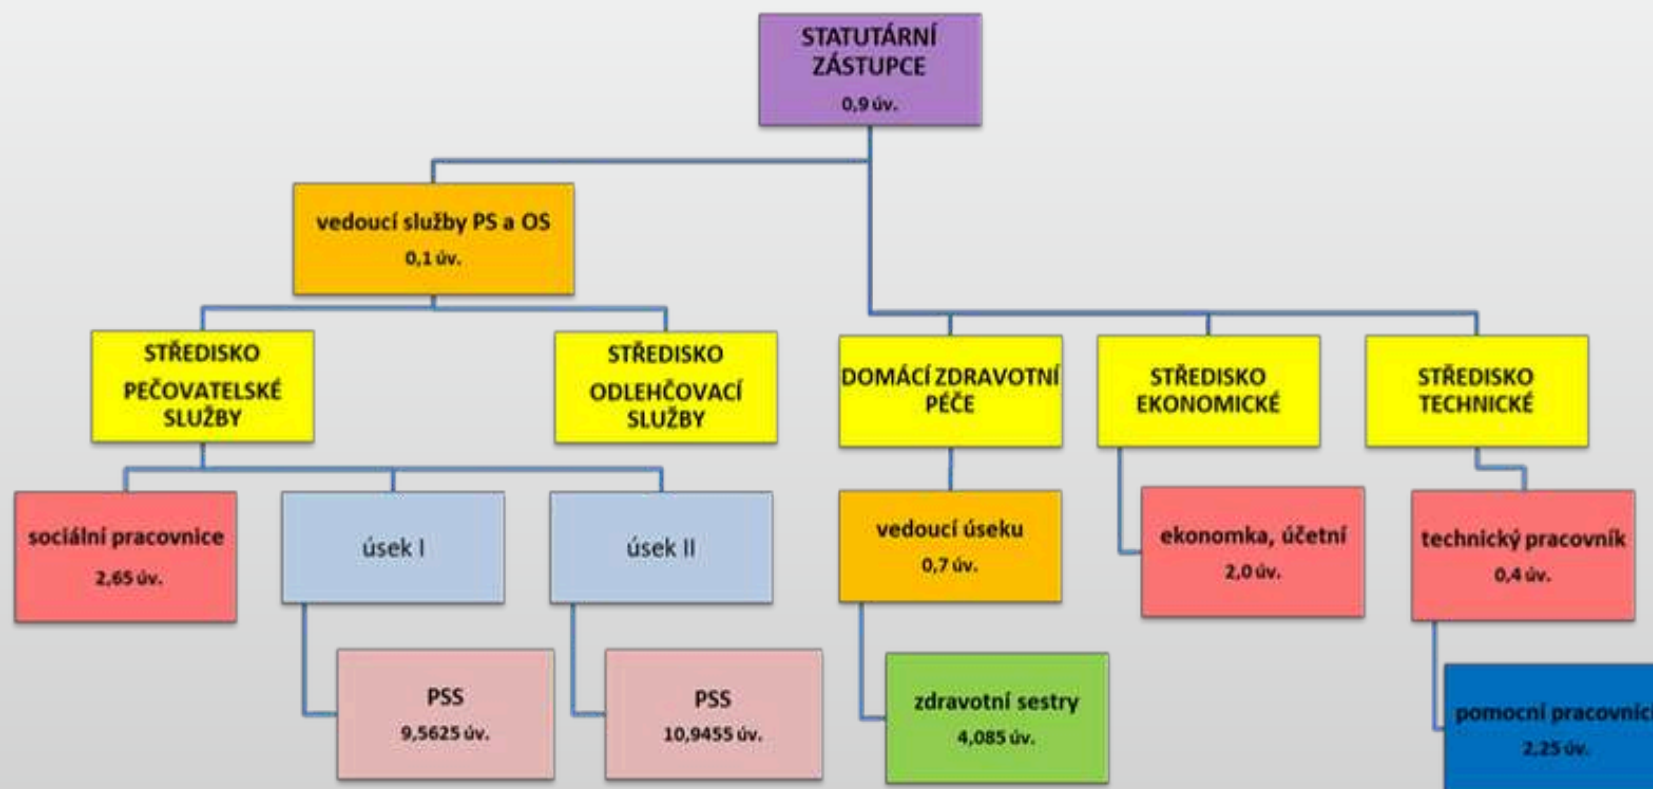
STATUTÁRNÍ ZÁSTUPCE
0,9 úv.

vedoucí služby PS a OS
0,1 úv.

STŘEDISKO PEČOVATELSKÉ SLUŽBY

STŘEDISKO ODLEHČOVACÍ SLUŽBY

DOMÁCÍ ZDRAVOTNÍ PÉČE

STŘEDISKO EKONOMICKÉ

STŘEDISKO TECHNICKÉ

sociální pracovnice
2,65 úv.

úsek I

úsek II

vedoucí úseku
0,7 úv.

ekonomka, účetní
2,0 úv.

technický pracovník
0,4 úv.

PSS
9,5625 úv.

PSS
10,9455 úv.

zdravotní sestry
4,085 úv.

pomocní pracovnic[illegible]
2,25 úv.